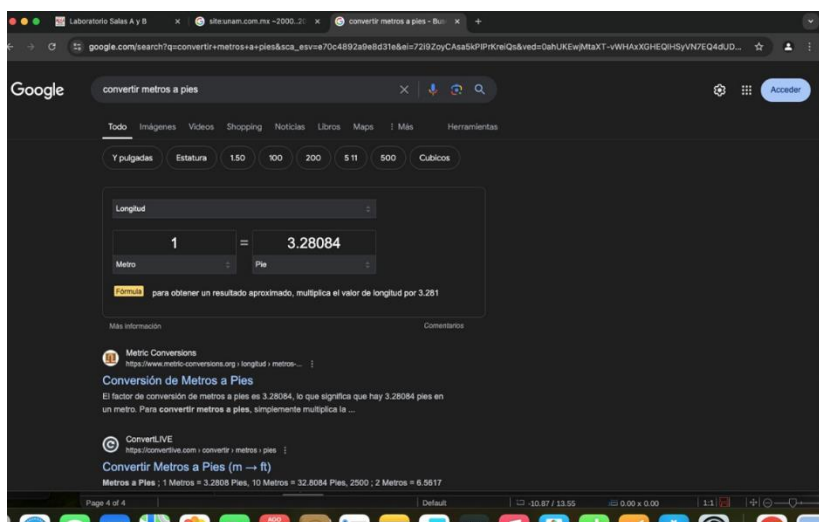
Laboratorio Salas A y B
site:unam.com.mx ~2000..2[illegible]
convertir metros a pies - Bus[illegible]

google.com/search?q=convertir+metros+a+pies&sca_esv=e70c4892a9e8d31e&ei=72i9ZoyCAsa5kPIPrKreiQs&ved=0ahUKEwjMtaXT-vWHAxXGHEQIHSyVN7EQ4dUD...

Google

convertir metros a pies

Acceder

Todo Imágenes Videos Shopping Noticias Libros Maps : Más Herramientas

Y pulgadas Estatura 1.50 100 200 5 11 500 Cubicos

Longitud

1 = 3.28084

Metro Pie

Fórmula para obtener un resultado aproximado, multiplica el valor de longitud por 3.281

Más información Comentarios

Metric Conversions
https://www.metric-conversions.org › longitud › metros-...

Conversión de Metros a Pies

El factor de conversión de metros a pies es 3.28084, lo que significa que hay 3.28084 pies en un metro. Para **convertir metros a pies**, simplemente multiplica la ...

ConvertLIVE
https://convertlive.com › convertir › metros › pies

Convertir Metros a Pies (m → ft)

**Metros a Pies** ; 1 Metros = 3.2808 Pies, 10 Metros = 32.8084 Pies, 2500 ; 2 Metros = 6.5617

Page 4 of 4 Default -10.87 / 13.55 0.00 x 0.00 1:1